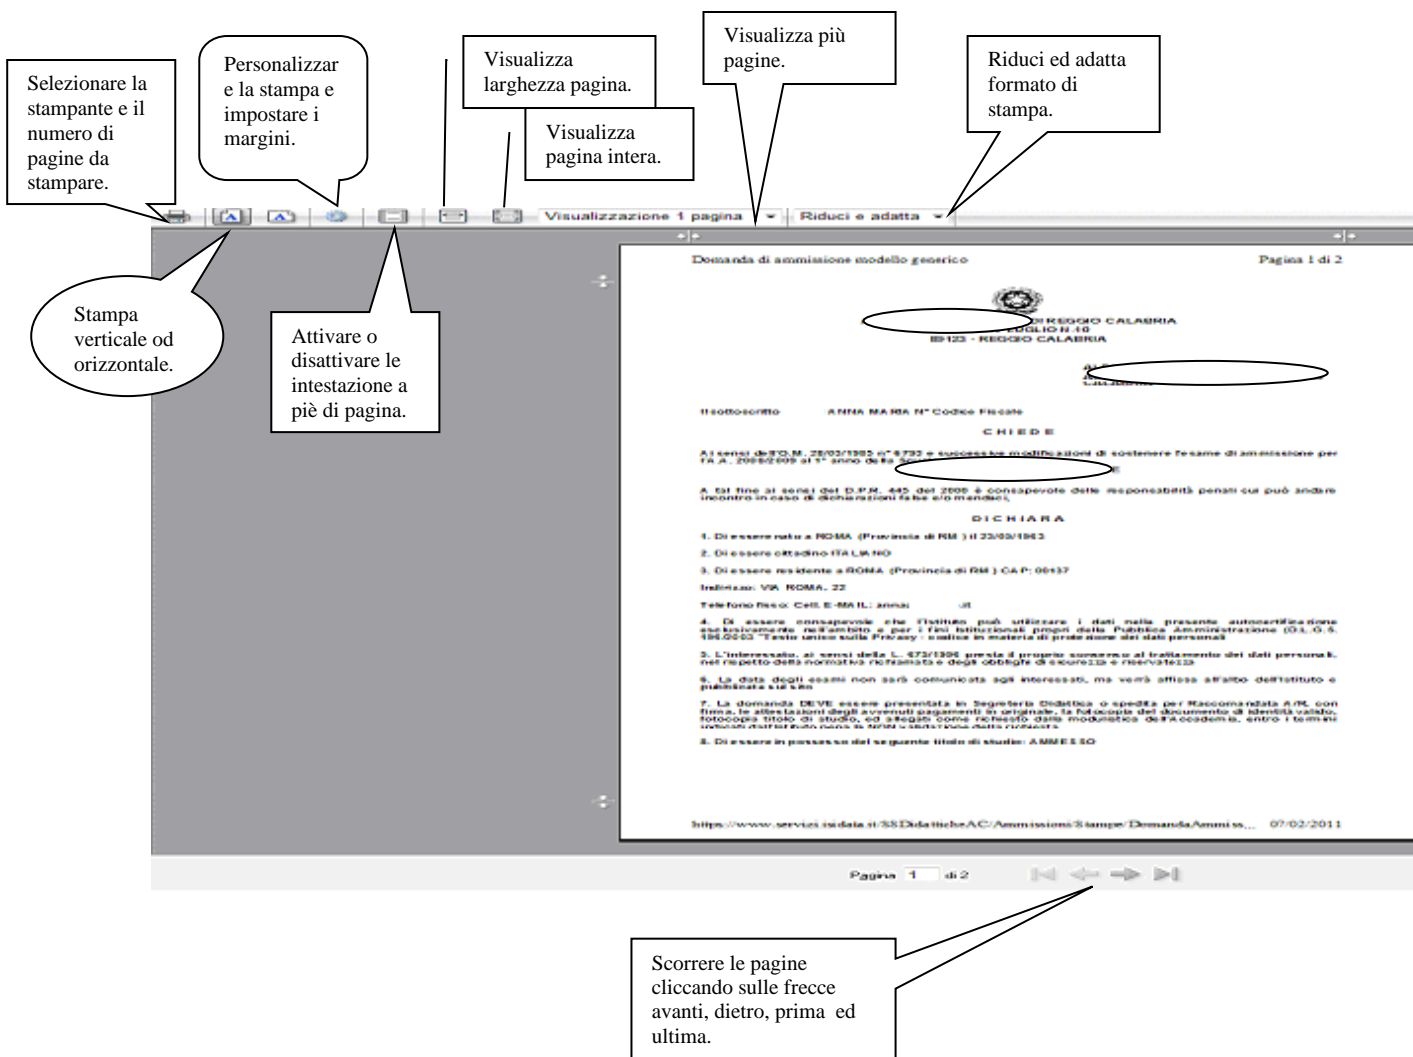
Selezionare la stampante e il numero di pagine da stampare.

Personalizzar e la stampa e impostare i margini.

Visualizza larghezza pagina.

Visualizza pagina intera.

Visualizza più pagine.

Riduci ed adatta formato di stampa.

Visualizzazione 1 pagina

Riduci e adatta

Stampa verticale od orizzontale.

Attivare o disattivare le intestazione a piè di pagina.

Domanda di ammissione modello generico

Pagina 1 di 2

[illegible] REGGIO CALABRIA
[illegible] GLIO N.10
89123 - REGGIO CALABRIA

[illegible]

Il sottoscritto ANNA MARIA N° Codice Fiscale

C H I E D E

Ai sensi dell'O.M. 28/03/1985 n° 6793 e successive modificazioni di sostenere l'esame di ammissione per l'A.A. 2008/2009 al 1° anno della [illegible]

A tal fine ai sensi del D.P.R. 445 del 2000 è consapevole delle responsabilità penali cui può andare incontro in caso di dichiarazioni false e/o mendaci,

D I C H I A R A

1. Di essere nato a ROMA (Provincia di RM ) il 23/03/1963

2. Di essere cittadino ITALIANO

3. Di essere residente a ROMA (Provincia di RM ) CAP: 00137

Indirizzo: VIA ROMA, 22

Telefono fisso: Cell. E-MAIL: anna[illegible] .it

4. Di essere consapevole che l'Istituto può utilizzare i dati nella presente autocertificazione esclusivamente nell'ambito e per i fini istituzionali propri della Pubblica Amministrazione (D.L.G.S. 196/2003 "Testo unico sulla Privacy : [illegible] in materia di protezione dei dati personali

5. L'interessato, ai sensi della L. 675/1996 presta il proprio consenso al trattamento dei dati personali, nel rispetto della normativa richiamata e degli obblighi di sicurezza e riservatezza

6. La data degli esami non sarà comunicata agli interessati, ma verrà affissa all'albo dell'Istituto e pubblicata sul sito

7. La domanda DEVE essere presentata in Segreteria Didattica o spedita per Raccomandata A/R, con firma, le attestazioni degli avvenuti pagamenti in originale, la fotocopia del documento di identità valido, fotocopia titolo di studio, ed allegati come richiesto dalla modulistica dell'Accademia, entro i termini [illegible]

8. Di essere in possesso del seguente titolo di studio: AMMESSO

https://www.servizi.isidata.it/SSDidatticheAC/Ammissioni/Stampe/DemandaAmmiss... 07/02/2011

Pagina 1 di 2

Scorrere le pagine cliccando sulle frecce avanti, dietro, prima ed ultima.